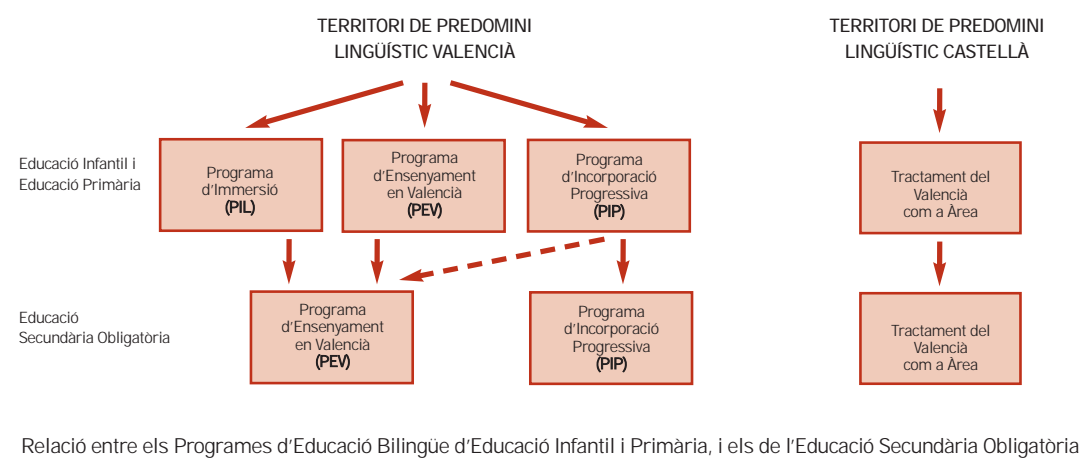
TERRITORI DE PREDOMINI LINGÜÍSTIC VALENCIÀ

TERRITORI DE PREDOMINI LINGÜÍSTIC CASTELLÀ

Educació Infantil i Educació Primària

Programa d'Immersió (PIL)

Programa d'Ensenyament en Valencià (PEV)

Programa d'Incorporació Progressiva (PIP)

Tractament del Valencià com a Àrea

Educació Secundària Obligatòria

Programa d'Ensenyament en Valencià (PEV)

Programa d'Incorporació Progressiva (PIP)

Tractament del Valencià com a Àrea

Relació entre els Programes d'Educació Bilingüe d'Educació Infantil i Primària, i els de l'Educació Secundària Obligatòria